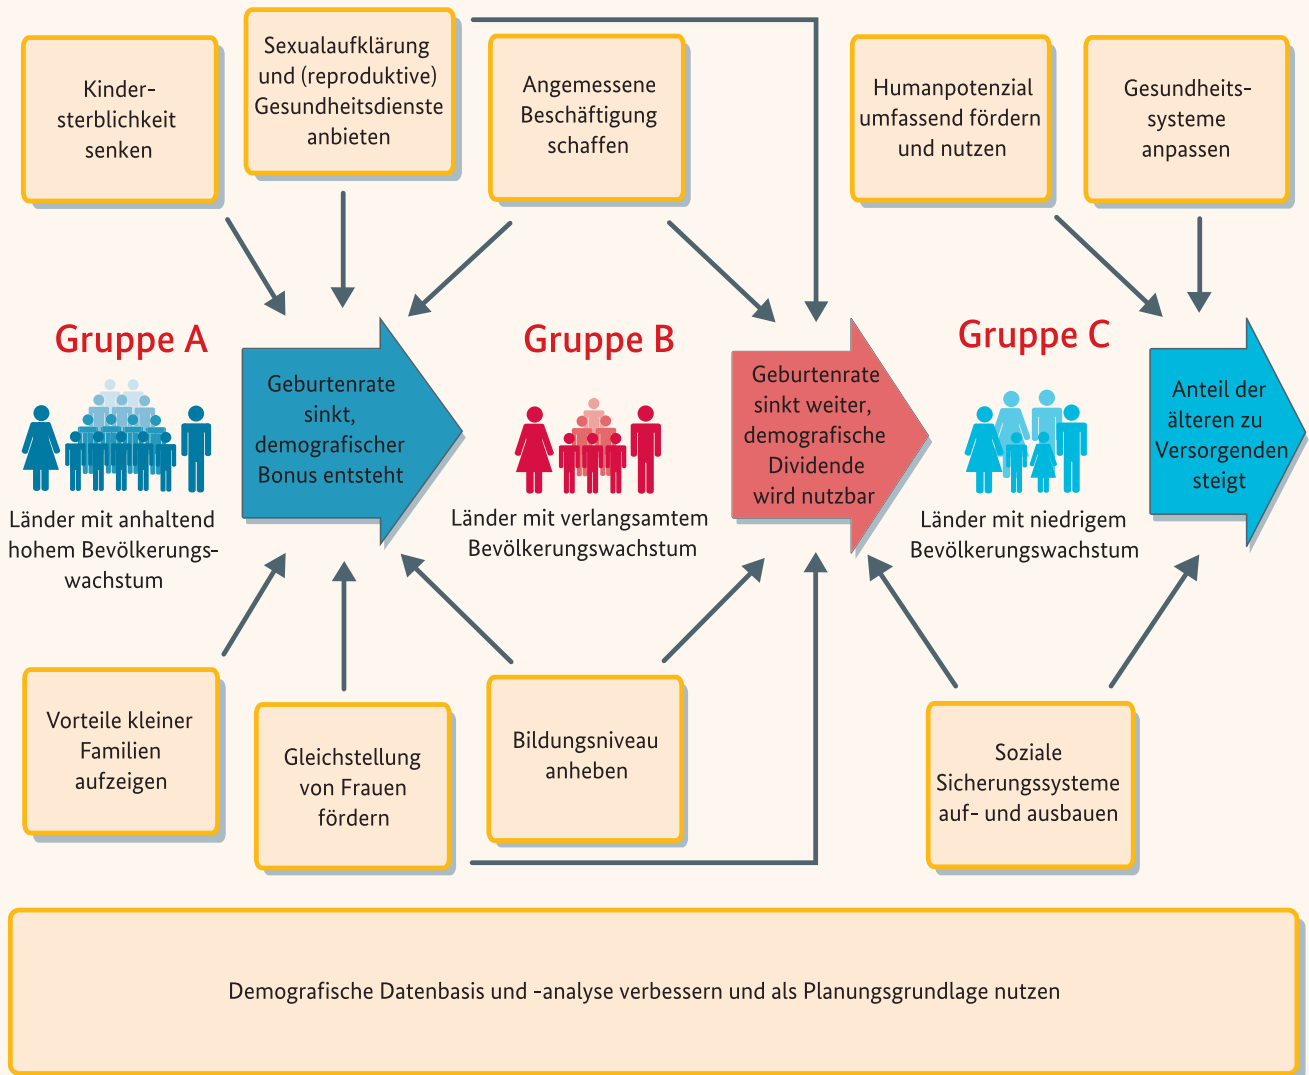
Kindersterblichkeit senken

Sexualaufklärung und (reproduktive) Gesundheitsdienste anbieten

Angemessene Beschäftigung schaffen

Humanpotenzial umfassend fördern und nutzen

Gesundheitssysteme anpassen

Gruppe A

Länder mit anhaltend hohem Bevölkerungswachstum

Geburtenrate sinkt, demografischer Bonus entsteht

Gruppe B

Länder mit verlangsamtem Bevölkerungswachstum

Geburtenrate sinkt weiter, demografische Dividende wird nutzbar

Gruppe C

Länder mit niedrigem Bevölkerungswachstum

Anteil der älteren zu Versorgenden steigt

Vorteile kleiner Familien aufzeigen

Gleichstellung von Frauen fördern

Bildungsniveau anheben

Soziale Sicherungssysteme auf- und ausbauen

Demografische Datenbasis und -analyse verbessern und als Planungsgrundlage nutzen